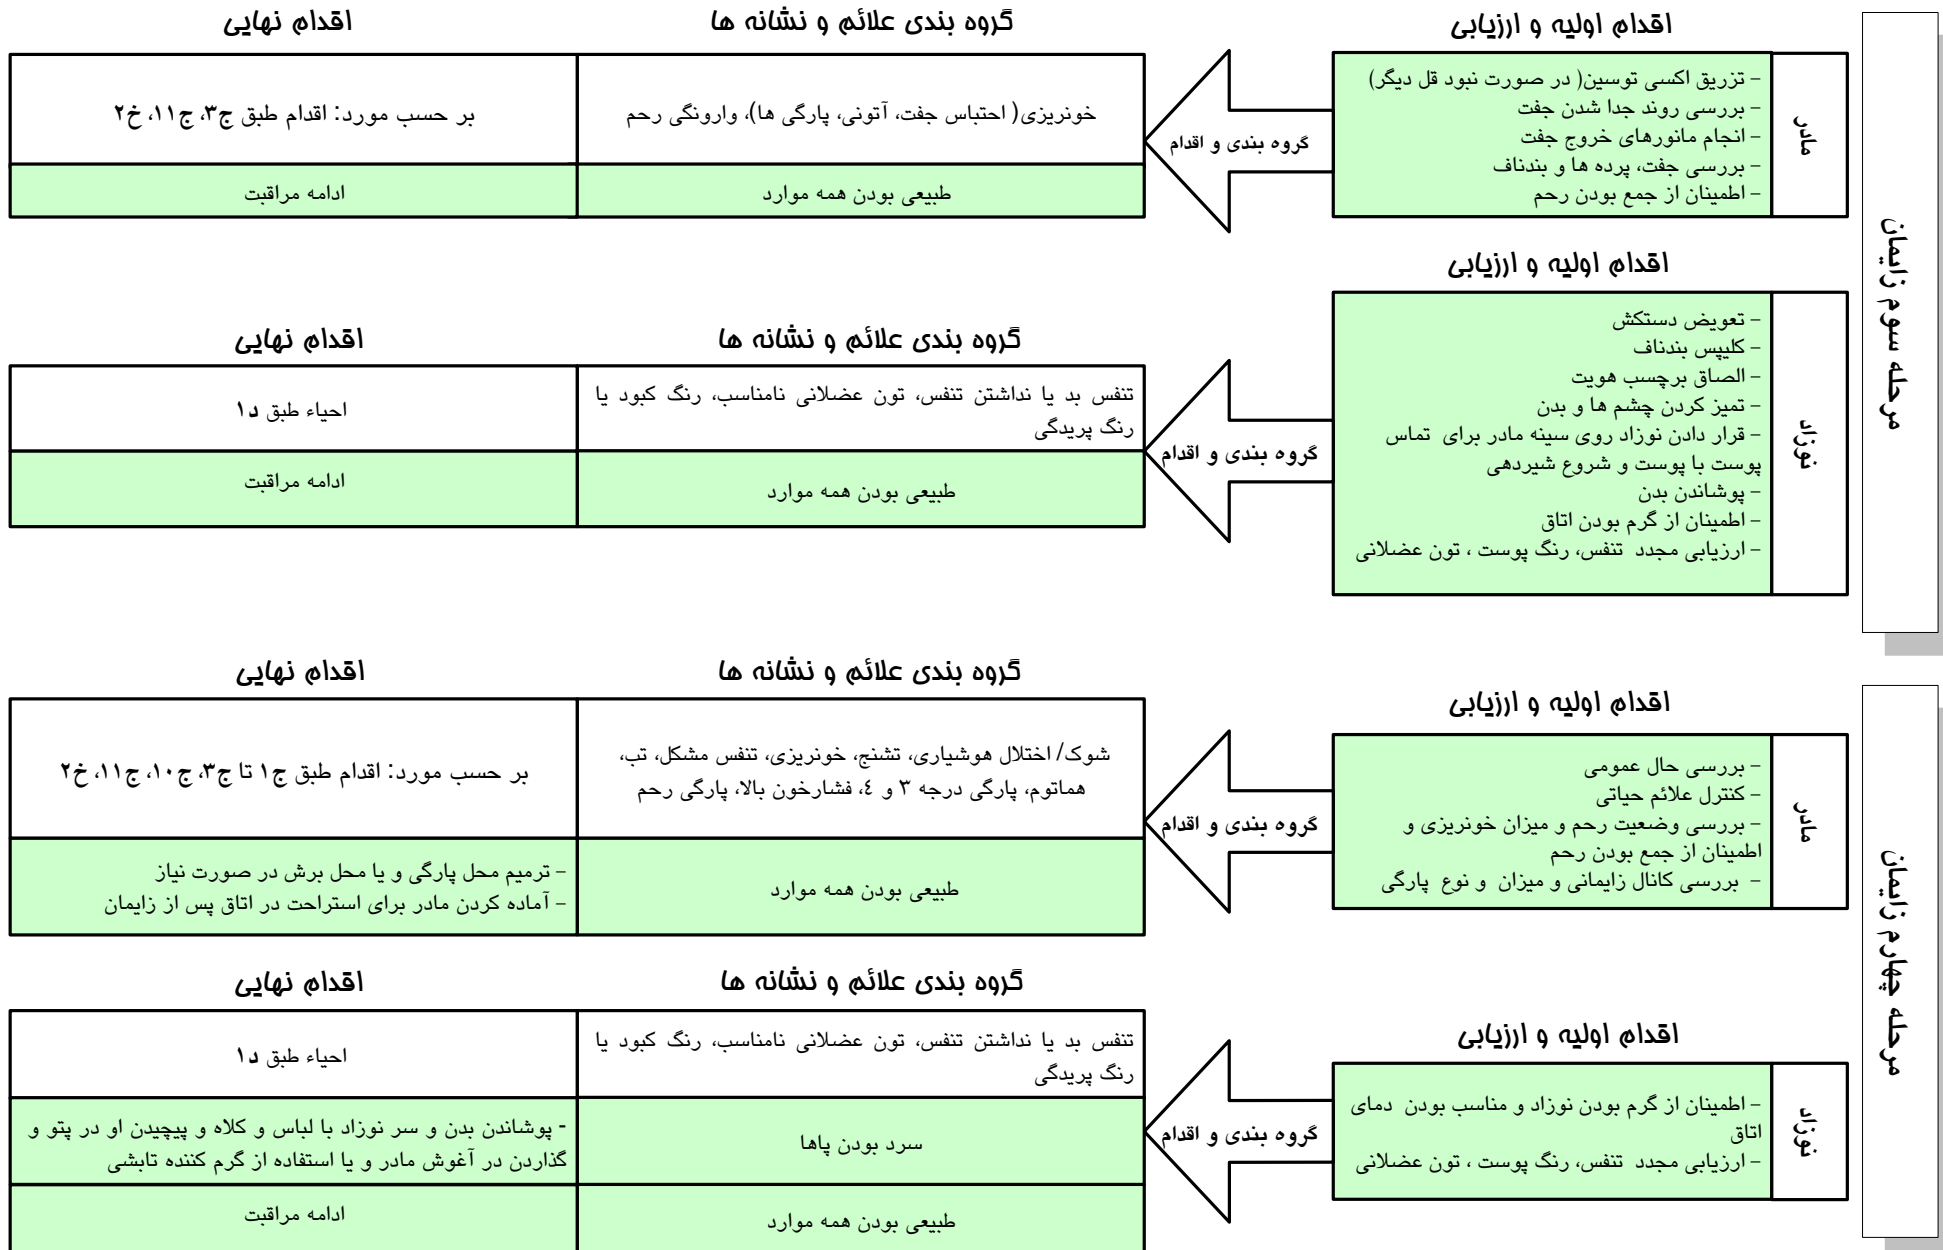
مرحله سوم زایمان

اقدام اولیه و ارزیابی

مادر

- تزریق اکسی توسین( در صورت نبود قل دیگر)
- بررسی روند جدا شدن جفت
- انجام مانورهای خروج جفت
- بررسی جفت، پرده ها و بندناف
- اطمینان از جمع بودن رحم

گروه بندی و اقدام

گروه بندی علائم و نشانه ها

اقدام نهایی

| گروه بندی علائم و نشانه ها | اقدام نهایی |
|---|---|
| خونریزی( احتباس جفت، آتونی، پارگی ها)، وارونگی رحم | بر حسب مورد: اقدام طبق ج۳، ج۱۱، خ۲ |
| طبیعی بودن همه موارد | ادامه مراقبت |

اقدام اولیه و ارزیابی

نوزاد

- تعویض دستکش
- کلیپس بندناف
- الصاق برچسب هویت
- تمیز کردن چشم ها و بدن
- قرار دادن نوزاد روی سینه مادر برای تماس پوست با پوست و شروع شیردهی
- پوشاندن بدن
- اطمینان از گرم بودن اتاق
- ارزیابی مجدد تنفس، رنگ پوست ، تون عضلانی

گروه بندی و اقدام

گروه بندی علائم و نشانه ها

اقدام نهایی

| گروه بندی علائم و نشانه ها | اقدام نهایی |
|---|---|
| تنفس بد یا نداشتن تنفس، تون عضلانی نامناسب، رنگ کبود یا رنگ پریدگی | احیاء طبق د۱ |
| طبیعی بودن همه موارد | ادامه مراقبت |

مرحله چهارم زایمان

اقدام اولیه و ارزیابی

مادر

- بررسی حال عمومی
- کنترل علائم حیاتی
- بررسی وضعیت رحم و میزان خونریزی و اطمینان از جمع بودن رحم
- بررسی کانال زایمانی و میزان و نوع پارگی

گروه بندی و اقدام

گروه بندی علائم و نشانه ها

اقدام نهایی

| گروه بندی علائم و نشانه ها | اقدام نهایی |
|---|---|
| شوک/ اختلال هوشیاری، تشنج، خونریزی، تنفس مشکل، تب، هماتوم، پارگی درجه ۳ و ٤، فشارخون بالا، پارگی رحم | بر حسب مورد: اقدام طبق ج۱ تا ج۳، ج۱۰، ج۱۱، خ۲ |
| طبیعی بودن همه موارد | - ترمیم محل پارگی و یا محل برش در صورت نیاز<br>- آماده کردن مادر برای استراحت در اتاق پس از زایمان |

اقدام اولیه و ارزیابی

نوزاد

- اطمینان از گرم بودن نوزاد و مناسب بودن دمای اتاق
- ارزیابی مجدد تنفس، رنگ پوست ، تون عضلانی

گروه بندی و اقدام

گروه بندی علائم و نشانه ها

اقدام نهایی

| گروه بندی علائم و نشانه ها | اقدام نهایی |
|---|---|
| تنفس بد یا نداشتن تنفس، تون عضلانی نامناسب، رنگ کبود یا رنگ پریدگی | احیاء طبق د۱ |
| سرد بودن پاها | - پوشاندن بدن و سر نوزاد با لباس و کلاه و پیچیدن او در پتو و گذاردن در آغوش مادر و یا استفاده از گرم کننده تابشی |
| طبیعی بودن همه موارد | ادامه مراقبت |